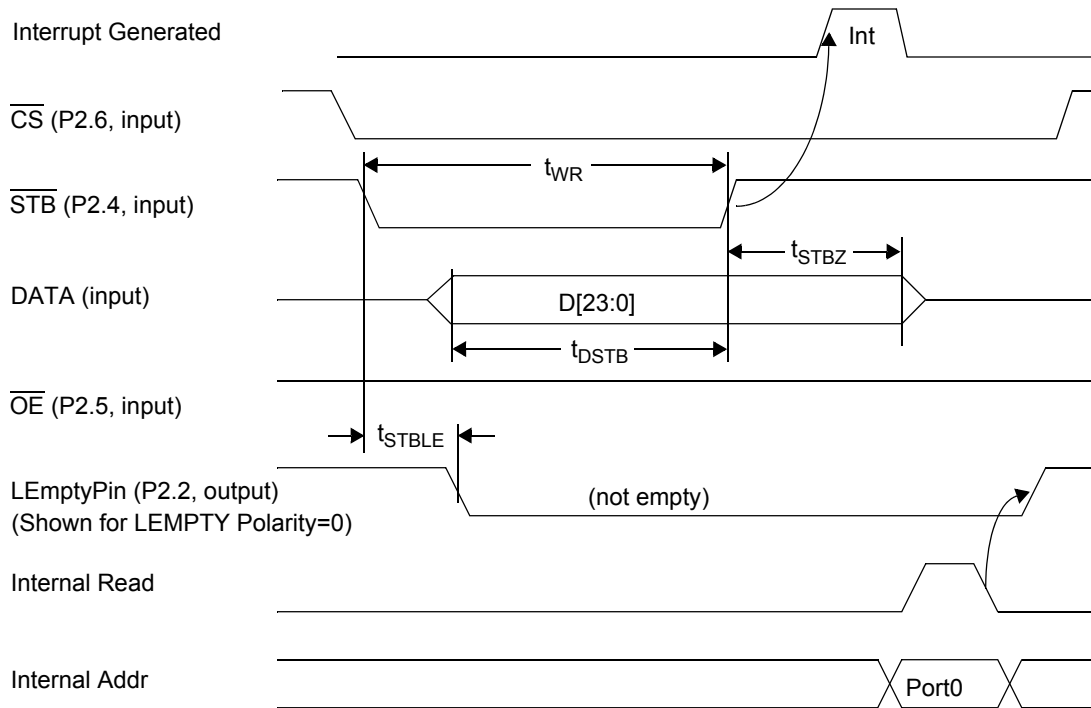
Interrupt Generated

Int

$\overline{CS}$ (P2.6, input)

$t_{WR}$

$\overline{STB}$ (P2.4, input)

$t_{STBZ}$

DATA (input)

D[23:0]

$t_{DSTB}$

$\overline{OE}$ (P2.5, input)

$t_{STBLE}$

LEmptyPin (P2.2, output)
(Shown for LEMPTY Polarity=0)

(not empty)

Internal Read

Internal Addr

Port0